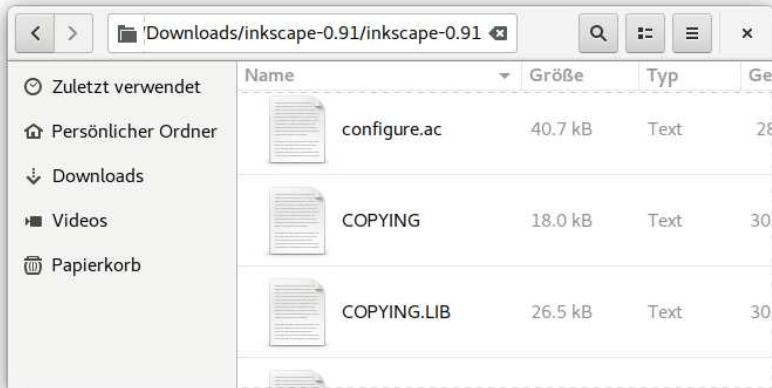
'Downloads/inkscape-0.91/inkscape-0.91

×

Zuletzt verwendet

Persönlicher Ordner

Downloads

Videos

Papierkorb

| Name | Größe | Typ | Ge |
|---|---|---|---|
| configure.ac | 40.7 kB | Text | 28 |
| COPYING | 18.0 kB | Text | 30 |
| COPYING.LIB | 26.5 kB | Text | 30 |